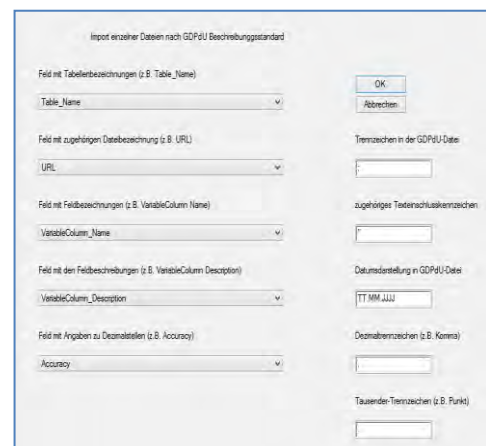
Import einzeiner Dateien nach GDPdU Beschreibungsstandard

Feld mit Tabellenbezeichnungen (z.B. Table_Name)

Table_Name

OK

Abbrechen

Feld mit zugehörigen Dateibezeichnung (z.B. URL)

URL

Trennzeichen in der GDPdU-Datei

;

Feld mit Feldbezeichnungen (z.B. VariableColumn Name)

VariableColumn_Name

zugehöriges Texteinschlusskennzeichen

"

Feld mit den Feldbeschreibungen (z.B. VariableColumn Description)

VariableColumn_Description

Datumsdarstellung in GDPdU-Datei

TT.MM.JJJJ

Feld mit Angaben zu Dezimalstellen (z.B. Accuracy)

Accuracy

Dezimaltrennzeichen (z.B. Komma)

,

Tausender-Trennzeichen (z.B. Punkt)